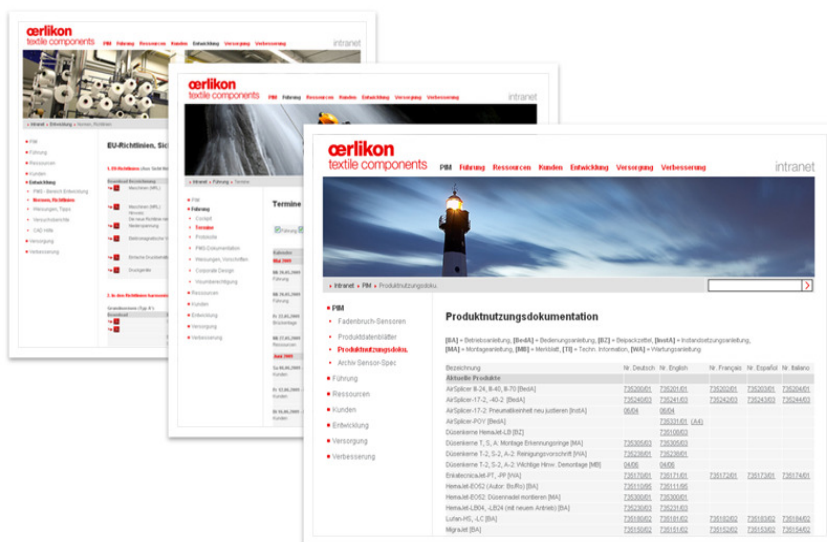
œrlikon
textile components
PIM Führung Ressourcen Kunden Entwicklung Versorgung Verbesserung
intranet

Intranet ▸ PIM ▸ Produktnutzungsdoku.

PIM
Fadenbruch-Sensoren
Produktdatenblätter
Produktnutzungsdoku.
Archiv Sensor-Spec
Führung
Ressourcen
Kunden
Entwicklung
Versorgung
Verbesserung

Produktnutzungsdokumentation

[BA] = Betriebsanleitung, [BedA] = Bedienungsanleitung, [BZ] = Beipackzettel, [InstA] = Instandsetzungsanleitung, [MA] = Montageanleitung, [MB] = Merkblatt, [TI] = Techn. Information, [WA] = Wartungsanleitung

| Bezeichnung | Nr. Deutsch | Nr. English | Nr. Français | Nr. Español | Nr. Italiano |
|---|---|---|---|---|---|
| Aktuelle Produkte | | | | | |
| AirSplicer 8-24, 8-40, 8-70 [BedA] | 73520I01 | 73520I01 | 73520I01 | 73520I01 | 73520I01 |
| AirSplicer-17-2, -40-2 [BedA] | 73524I03 | 73524I03 | 73524I03 | 73524I03 | 73524I03 |
| AirSplicer-17-2: Pneumatikteil neu justieren [InstA] | 06/04 | 06/04 | | | |
| AirSplicer-POY [BedA] | | 73533I01 (A4) | | | |
| Düsenkerne HemaJet-LB [BZ] | | 73510I03 | | | |
| Düsenkerne T, S, A: Montage Erkennungsringe [MA] | 73530I03 | 73530I03 | | | |
| Düsenkerne T-2, S-2, A-2: Reinigungsvorschrift [WA] | 73526I01 | 73526I01 | | | |
| Düsenkerne T-2, S-2, A-2: Wichtige Hinw. Demontage [MB] | 04/06 | 04/06 | | | |
| EntakonicaJet-PT, -PF [WA] | 73517I01 | 73517I01 | 73517I01 | 73517I01 | 73517I01 |
| HemaJet-EOS2 (Autor: Bruffo) [BA] | 73511I95 | 73511I95 | | | |
| HemaJet-EOS2: Düsennadel montieren [MA] | 73530I01 | 73530I01 | | | |
| HemaJet-LB04, -LB24 (mit neuem Antrieb) [BA] | 73523I03 | 73523I03 | | | |
| Lufan-HS, -LC [BA] | 73518I02 | 73518I02 | 73518I02 | 73518I02 | 73518I02 |
| MigraJet [BA] | 73515I02 | 73515I02 | 73515I02 | 73515I02 | 73515I02 |